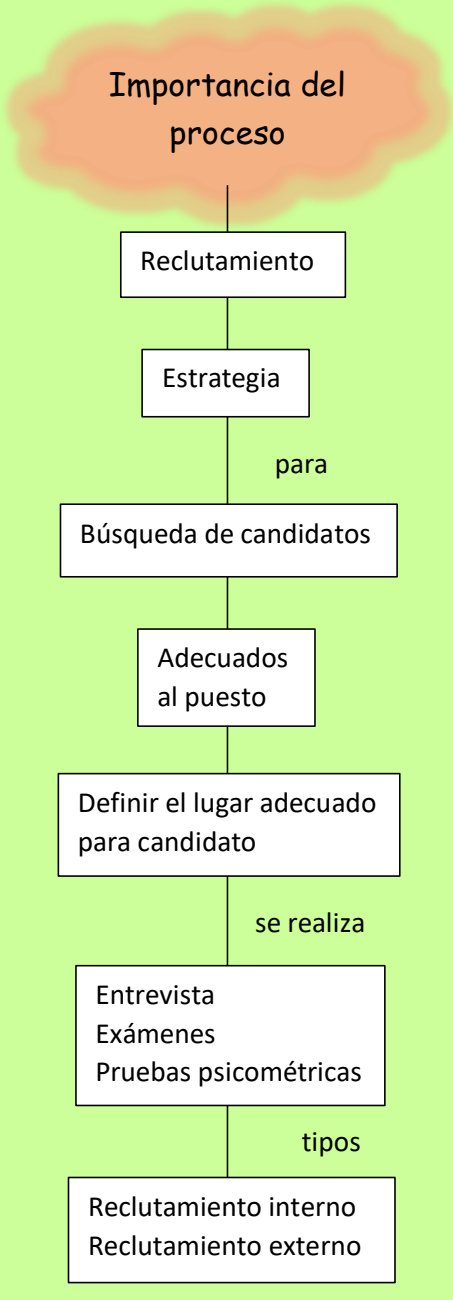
Importancia del proceso

Reclutamiento

Estrategia

para

Búsqueda de candidatos

Adecuados al puesto

Definir el lugar adecuado para candidato

se realiza

Entrevista
Exámenes
Pruebas psicométricas

tipos

Reclutamiento interno
Reclutamiento externo